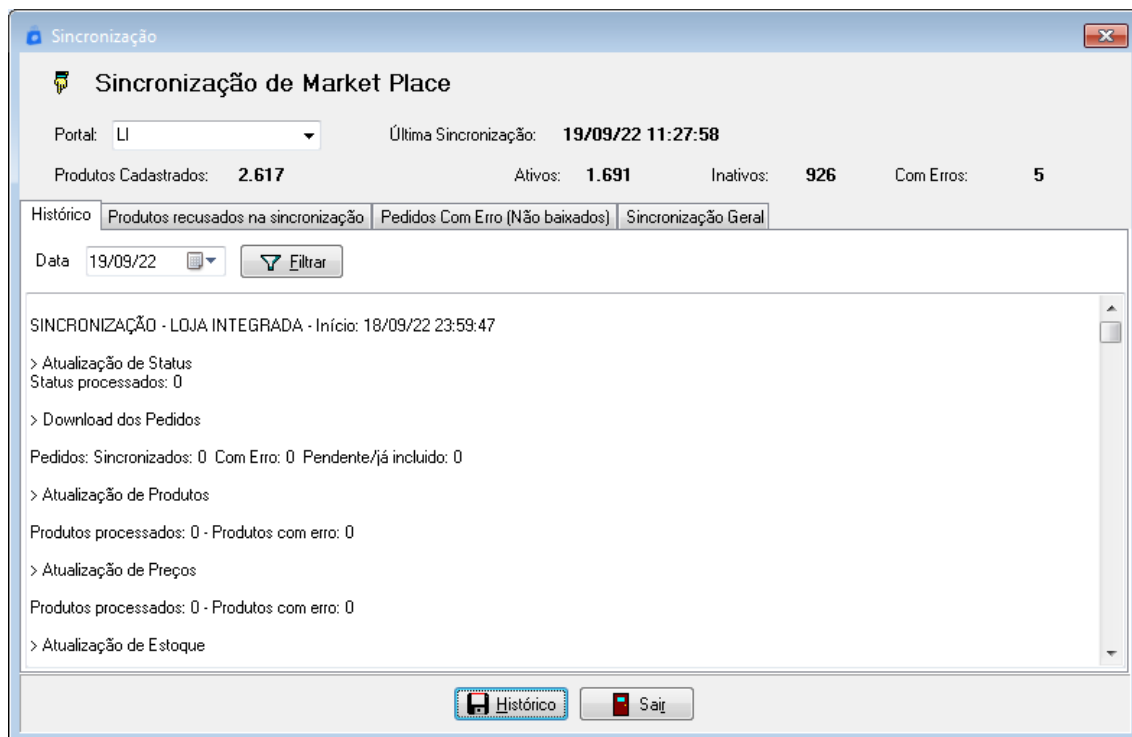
Sincronização

Sincronização de Market Place

Portal: LI

Última Sincronização: 19/09/22 11:27:58

Produtos Cadastrados: 2.617

Ativos: 1.691

Inativos: 926

Com Erros: 5

Histórico | Produtos recusados na sincronização | Pedidos Com Erro (Não baixados) | Sincronização Geral

Data 19/09/22

Filtrar

SINCRONIZAÇÃO - LOJA INTEGRADA - Início: 18/09/22 23:59:47

> Atualização de Status
Status processados: 0

> Download dos Pedidos

Pedidos: Sincronizados: 0 Com Erro: 0 Pendente/já incluido: 0

> Atualização de Produtos

Produtos processados: 0 - Produtos com erro: 0

> Atualização de Preços

Produtos processados: 0 - Produtos com erro: 0

> Atualização de Estoque

Histórico

Sair